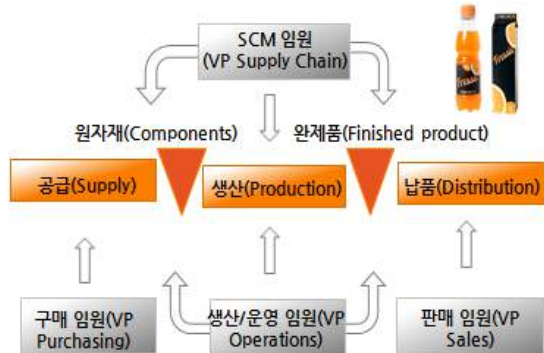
SCM 임원
(VP Supply Chain)

원자재(Components)

완제품(Finished product)

공급(Supply)

생산(Production)

납품(Distribution)

구매 임원(VP Purchasing)

생산/운영 임원(VP Operations)

판매 임원(VP Sales)